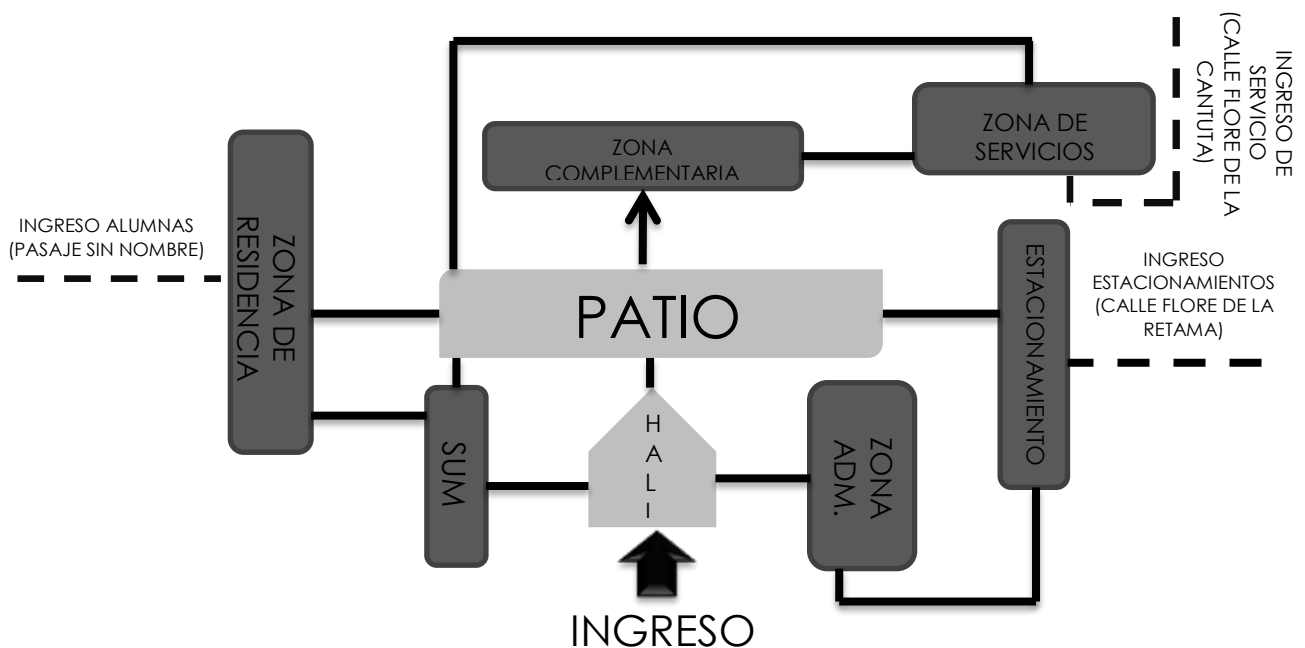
INGRESO DE SERVICIO (CALLE FLORE DE LA CANTUTA)

ZONA COMPLEMENTARIA

ZONA DE SERVICIOS

INGRESO ALUMNAS (PASAJE SIN NOMBRE)

ZONA DE RESIDENCIA

PATIO

ESTACIONAMIENTO

INGRESO ESTACIONAMIENTOS (CALLE FLORE DE LA RETAMA)

SUM

H A L L

ZONA ADM.

INGRESO